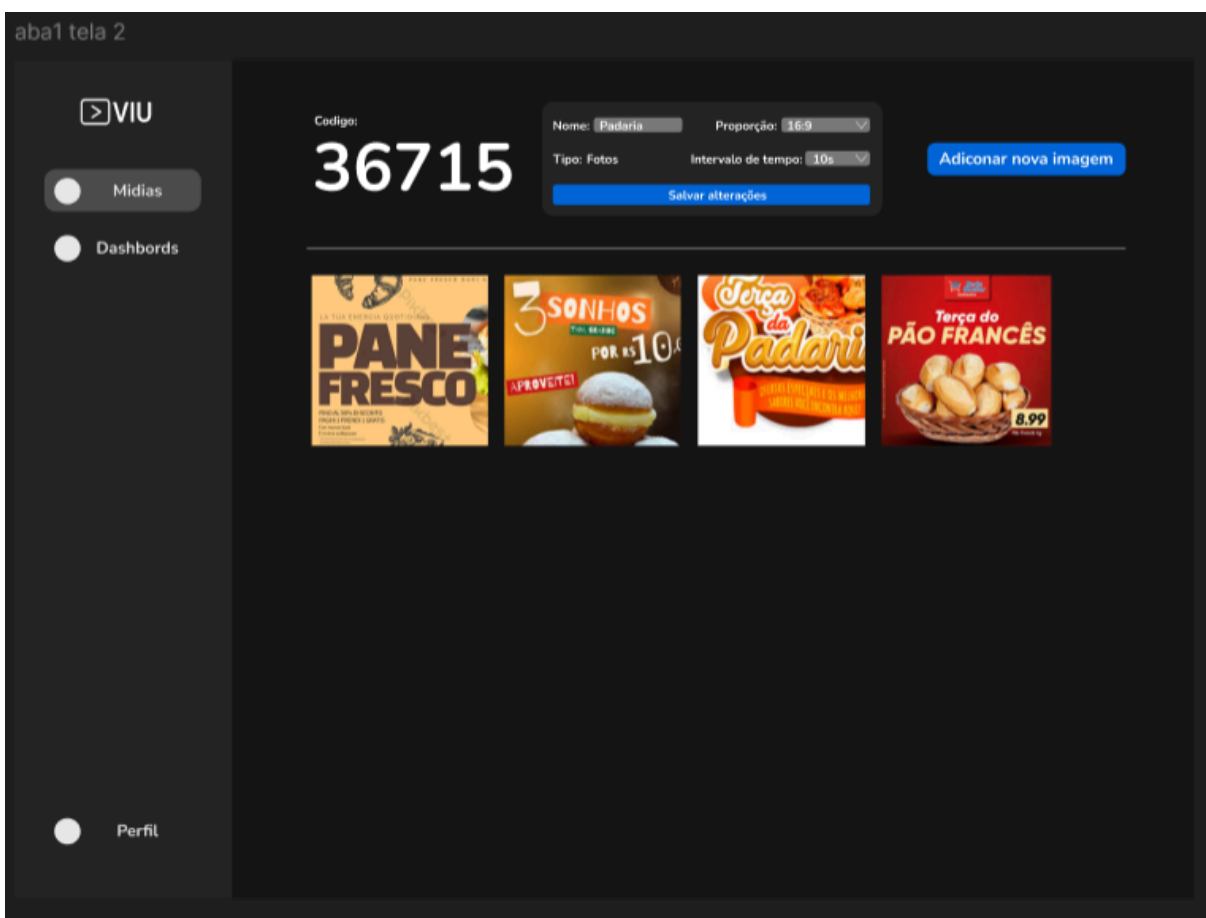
aba1 tela 2

VIU

Midias

Dashbords

Perfil

Codigo:

36715

Nome: Padaria

Proporção: 16:9

Tipo: Fotos

Intervalo de tempo: 10s

Salvar alterações

Adiconar nova imagem

LA TUA ENERGIA QUOTIDIANA

PANE FRESCO

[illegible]

3 SONHOS

POR R$ 10,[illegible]

APROVEITE!

Terça da Padaria

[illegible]

Terça do PÃO FRANCÊS

8.99

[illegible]